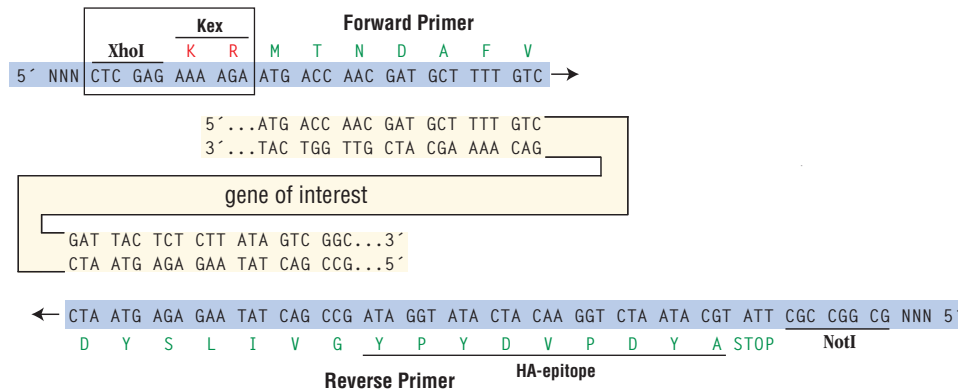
Kex

XhoI K R M T N D A F V

Forward Primer

5´ NNN CTC GAG AAA AGA ATG ACC AAC GAT GCT TTT GTC

5´...ATG ACC AAC GAT GCT TTT GTC
3´...TAC TGG TTG CTA CGA AAA CAG

gene of interest

GAT TAC TCT CTT ATA GTC GGC...3´
CTA ATG AGA GAA TAT CAG CCG...5´

CTA ATG AGA GAA TAT CAG CCG ATA GGT ATA CTA CAA GGT CTA ATA CGT ATT CGC CGG CG NNN 5

D Y S L I V G Y P Y D V P D Y A STOP NotI

Reverse Primer HA-epitope